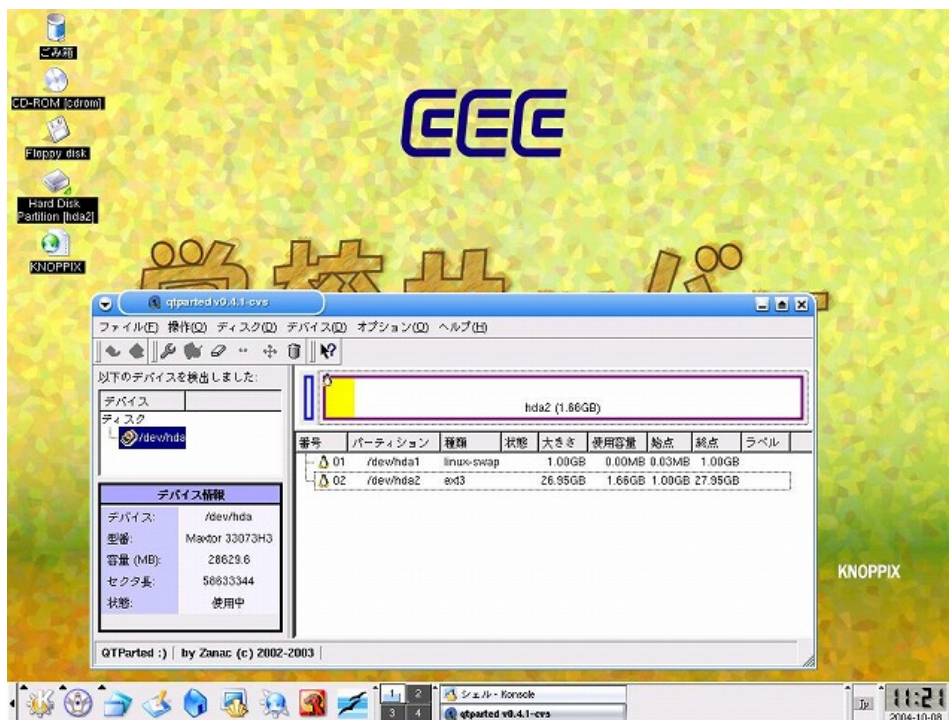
ごみ箱

CD-ROM [cdrom]

Floppy disk

Hard Disk Partition [hda2]

KNOPPIX

EEE

学校サーバ

qtparted v0.4.1-cvs

ファイル(F) 操作(O) ディスク(D) デバイス(D) オプション(O) ヘルプ(H)

以下のデバイスを検出しました:

デバイス
ディスク
/dev/hda

hda2 (1.66GB)

| 番号 | パーティション | 種類 | 状態 | 大きさ | 使用容量 | 始点 | 終点 | ラベル |
|---|---|---|---|---|---|---|---|---|
| 01 | /dev/hda1 | linux-swap | | 1.00GB | 0.00MB | 0.03MB | 1.00GB | |
| 02 | /dev/hda2 | ext3 | | 26.95GB | 1.66GB | 1.00GB | 27.95GB | |

デバイス情報

| デバイス: | /dev/hda |
|---|---|
| 型番: | Maxtor 33073H3 |
| 容量 (MB): | 28629.6 |
| セクタ長: | 58633344 |
| 状態: | 使用中 |

QTParted :) | by Zanac (c) 2002-2003

KNOPPIX

1 2 3 4

シェル - Konsole

qtparted v0.4.1-cvs

Jp

11:21

2004-10-0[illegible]